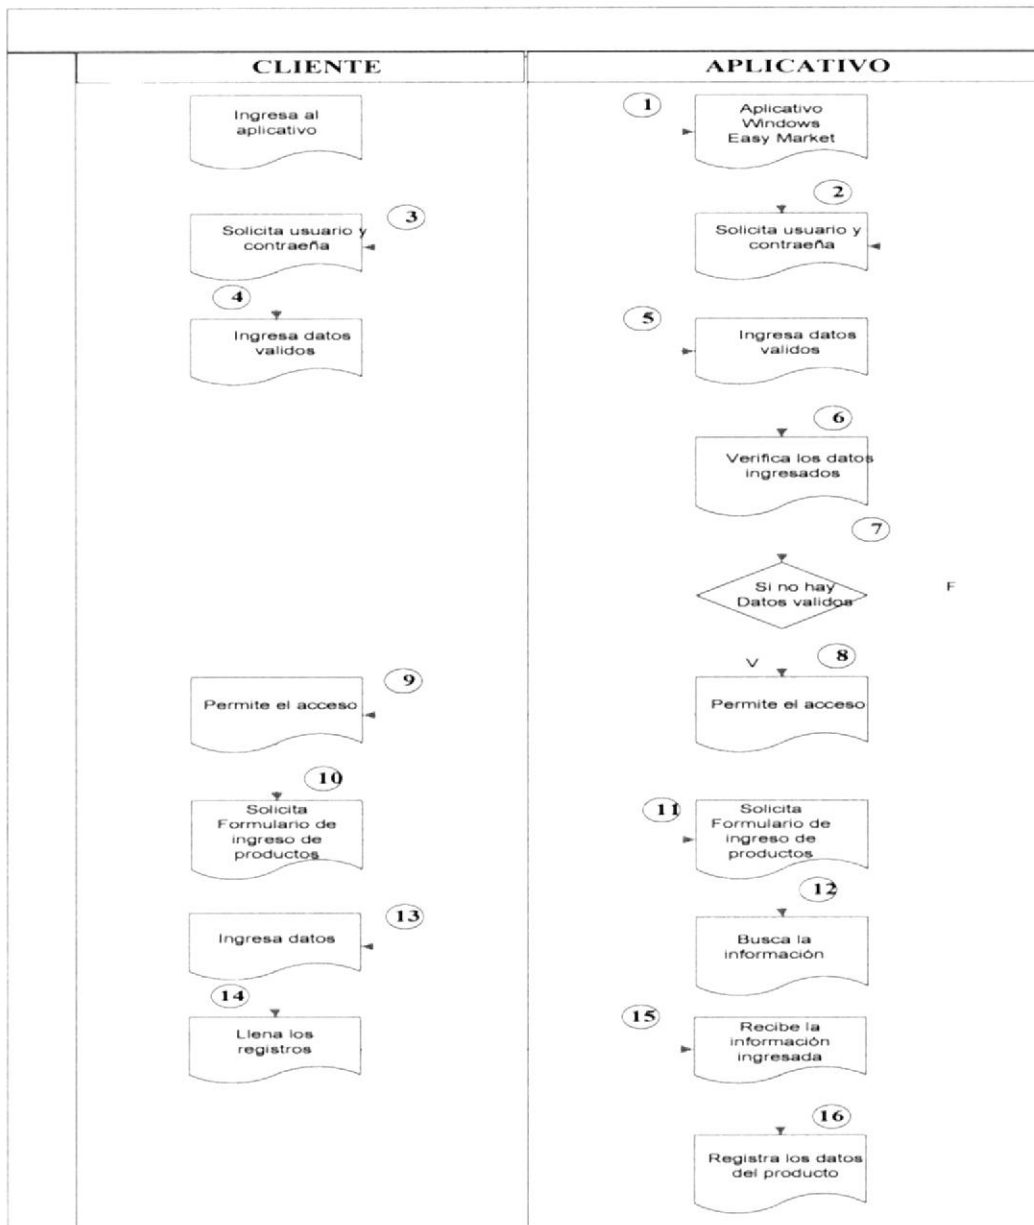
CLIENTE

APLICATIVO

Ingresa al aplicativo

1

Aplicativo Windows Easy Market

2

3

Solicita usuario y contraeña

Solicita usuario y contraeña

4

Ingresa datos validos

5

Ingresa datos validos

6

Verifica los datos ingresados

7

Si no hay Datos validos

F

V

8

9

Permite el acceso

Permite el acceso

10

Solicita Formulario de ingreso de productos

11

Solicita Formulario de ingreso de productos

12

13

Ingresa datos

Busca la información

14

Llena los registros

15

Recibe la información ingresada

16

Registra los datos del producto